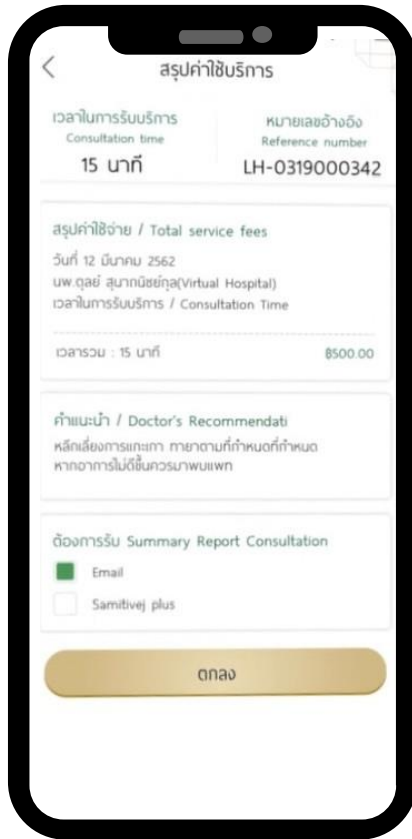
สรุปค่าใช้บริการ

เวลาในการรับบริการ
Consultation time
15 นาที

หมายเลขอ้างอิง
Reference number
LH-0319000342

สรุปค่าใช้จ่าย / Total service fees
วันที่ 12 มีนาคม 2562
นพ.ดุลย์ สุนากนิชย์กุล(Virtual Hospital)
เวลาในการรับบริการ / Consultation Time

เวลารวม : 15 นาที
฿500.00

คำแนะนำ / Doctor's Recommendati
หลีกเลี่ยงการแกะเกา ทายาตามที่กำหนดที่กำหนด
หากอาการไม่ดีขึ้นควรมาพบแพทย์

ต้องการรับ Summary Report Consultation
Email
Samitivej plus

ตกลง